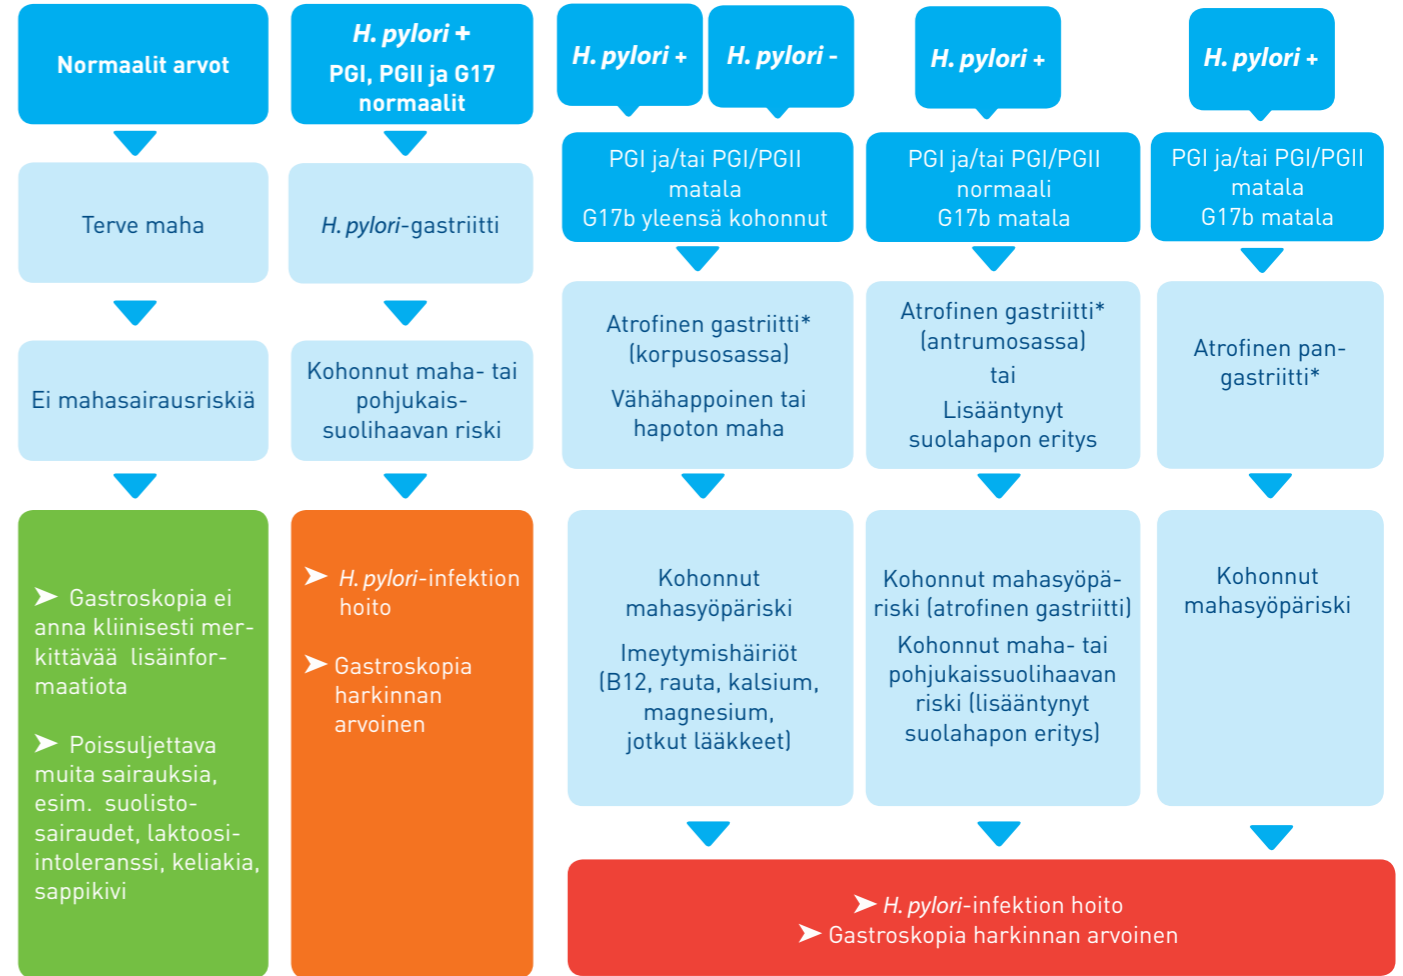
Normaalit arvot

Terve maha

Ei mahasairausriskiä

➤ Gastroskopia ei anna kliinisesti merkittävää lisäinformaatiota

➤ Poissuljettava muita sairauksia, esim. suolistosairaudet, laktoosi-intoleranssi, keliakia, sappikivi

H. pylori + PGI, PGII ja G17 normaalit

H. pylori-gastriitti

Kohonnut maha- tai pohjukaissuolihaavan riski

➤ H. pylori-infektion hoito

➤ Gastroskopia harkinnan arvoinen

H. pylori +

H. pylori -

PGI ja/tai PGI/PGII matala G17b yleensä kohonnut

Atrofinen gastriitti* (korpusosassa)

Vähähappoinen tai hapoton maha

Kohonnut mahasyöpäriski

Imeytymishäiriöt (B12, rauta, kalsium, magnesium, jotkut lääkkeet)

H. pylori +

PGI ja/tai PGI/PGII normaali G17b matala

Atrofinen gastriitti* (antrumosassa) tai Lisääntynyt suolahapon eritys

Kohonnut mahasyöpäriski (atrofinen gastriitti)

Kohonnut maha- tai pohjukaissuolihaavan riski (lisääntynyt suolahapon eritys)

H. pylori +

PGI ja/tai PGI/PGII matala G17b matala

Atrofinen pangastriitti*

Kohonnut mahasyöpäriski

➤ H. pylori-infektion hoito
➤ Gastroskopia harkinnan arvoinen